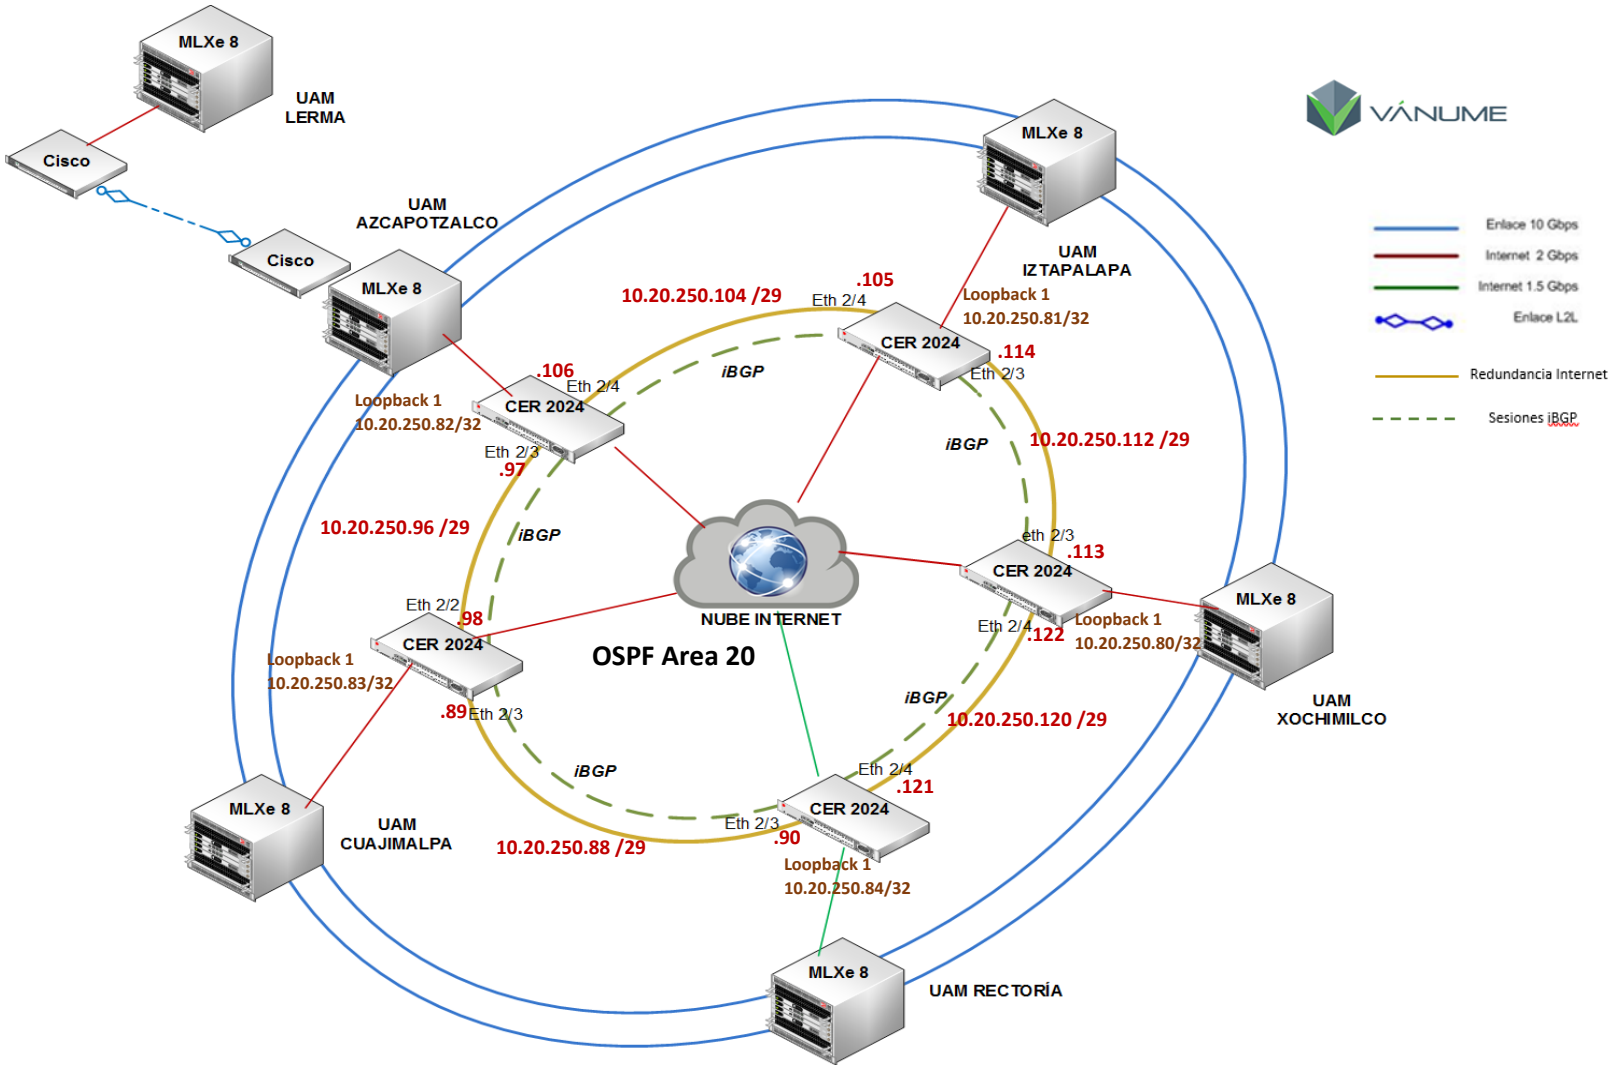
MLXe 8
UAM LERMA
Cisco
Cisco
UAM AZCAPOTZALCO
MLXe 8

VÁNUME

MLXe 8
UAM IZTAPALAPA

Enlace 10 Gbps
Internet 2 Gbps
Internet 1.5 Gbps
Enlace L2L
Redundancia Internet
Sesiones iBGP

10.20.250.104 /29
.105
Eth 2/4
Loopback 1
10.20.250.81/32
CER 2024
.114
Eth 2/3
.106
Eth 2/4
iBGP
Loopback 1
10.20.250.82/32
CER 2024
Eth 2/3
.97
iBGP
10.20.250.112 /29
10.20.250.96 /29
iBGP
eth 2/3
.113
CER 2024
MLXe 8
Eth 2/2
.98
CER 2024
NUBE INTERNET
Eth 2/4
.122
Loopback 1
10.20.250.80/32
Loopback 1
10.20.250.83/32
OSPF Area 20
UAM XOCHIMILCO
.89
Eth 2/3
iBGP
10.20.250.120 /29
iBGP
Eth 2/4
.121
MLXe 8
UAM CUAJIMALPA
CER 2024
Eth 2/3
.90
10.20.250.88 /29
Loopback 1
10.20.250.84/32
MLXe 8
UAM RECTORÍA